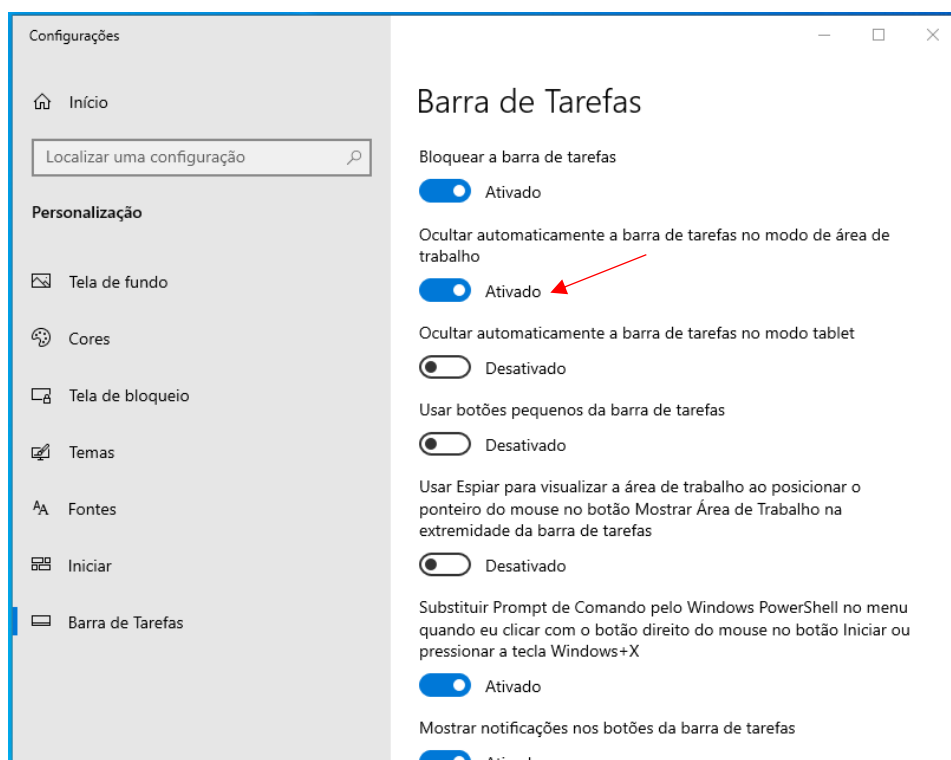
Configurações

Início

Localizar uma configuração

Personalização

Tela de fundo

Cores

Tela de bloqueio

Temas

Fontes

Iniciar

Barra de Tarefas

Barra de Tarefas

Bloquear a barra de tarefas

Ativado

Ocultar automaticamente a barra de tarefas no modo de área de trabalho

Ativado

Ocultar automaticamente a barra de tarefas no modo tablet

Desativado

Usar botões pequenos da barra de tarefas

Desativado

Usar Espiar para visualizar a área de trabalho ao posicionar o ponteiro do mouse no botão Mostrar Área de Trabalho na extremidade da barra de tarefas

Desativado

Substituir Prompt de Comando pelo Windows PowerShell no menu quando eu clicar com o botão direito do mouse no botão Iniciar ou pressionar a tecla Windows+X

Ativado

Mostrar notificações nos botões da barra de tarefas

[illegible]